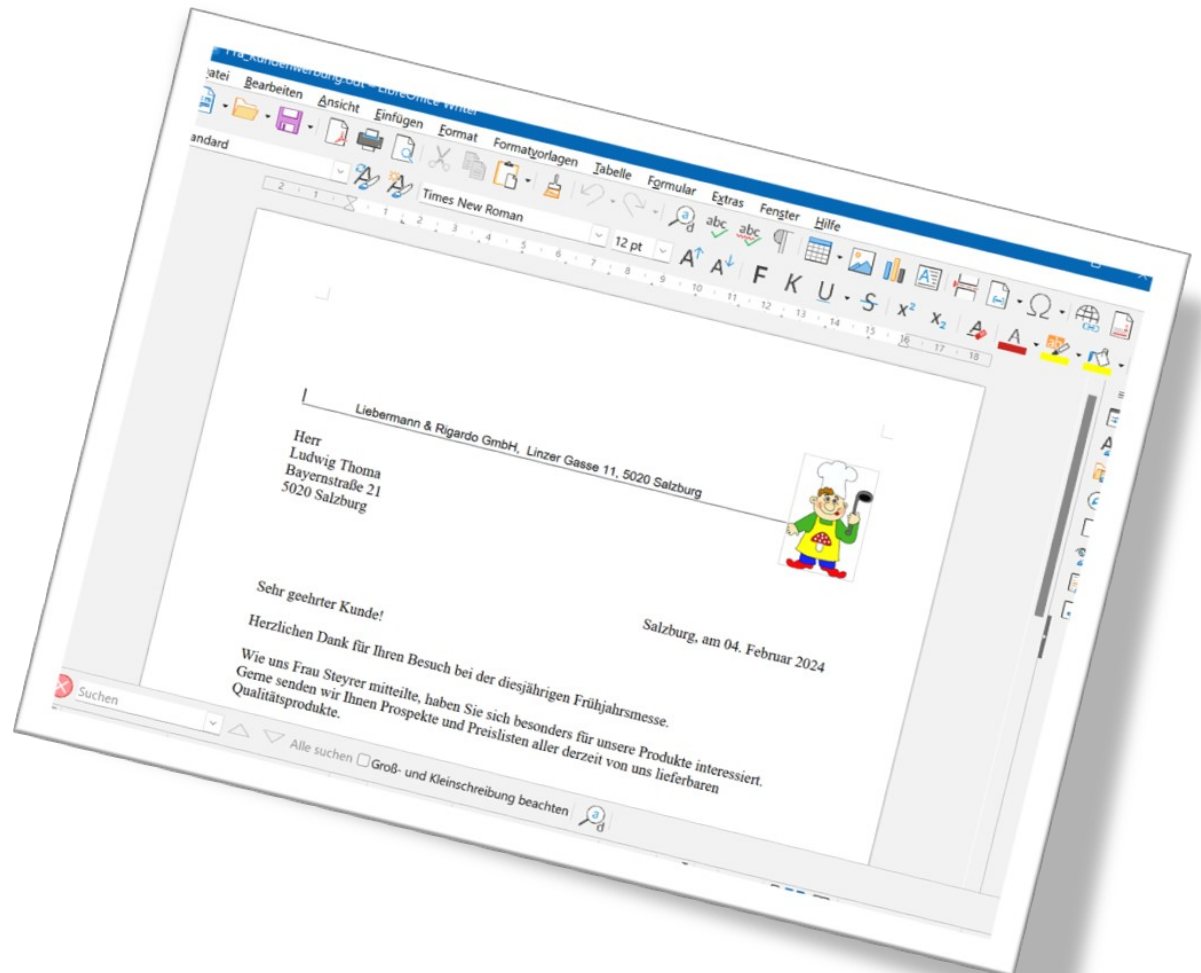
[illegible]_Kundenwerbung.odt - LibreOffice Writer

atei Bearbeiten Ansicht Einfügen Format Formatvorlagen Tabelle Formular Extras Fenster Hilfe

andard

Times New Roman

12 pt

F K U S $x^2$ $x_2$

2 1 1 2 3 4 5 6 7 8 9 10 11 12 13 14 15 16 17 18

Liebermann & Rigardo GmbH, Linzer Gasse 11, 5020 Salzburg

Herr
Ludwig Thoma
Bayernstraße 21
5020 Salzburg

Sehr geehrter Kunde!

Salzburg, am 04. Februar 2024

Herzlichen Dank für Ihren Besuch bei der diesjährigen Frühjahrsmesse.

Wie uns Frau Steyrer mitteilte, haben Sie sich besonders für unsere Produkte interessiert. Gerne senden wir Ihnen Prospekte und Preislisten aller derzeit von uns lieferbaren Qualitätsprodukte.

Suchen

Alle suchen Groß- und Kleinschreibung beachten